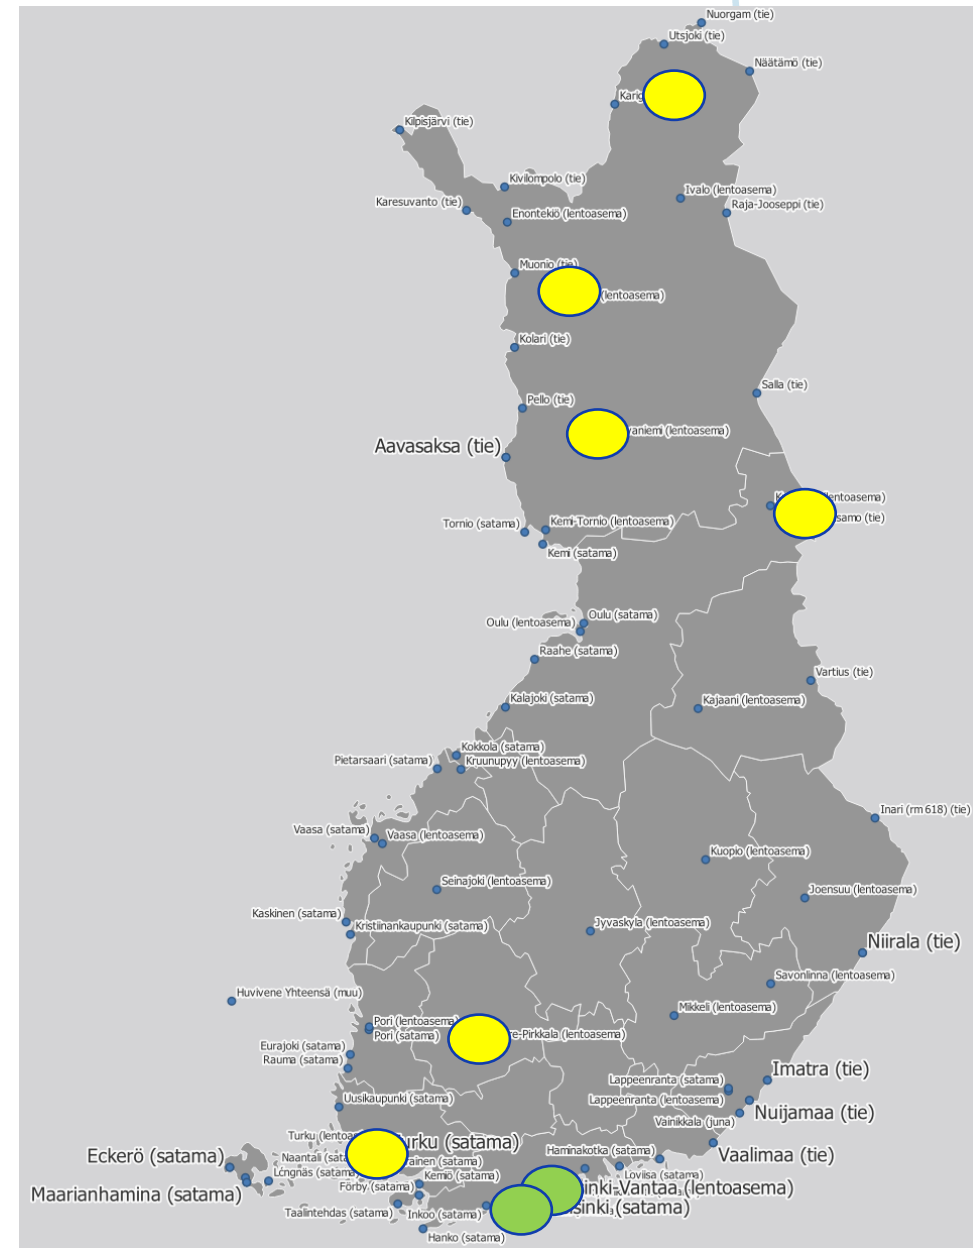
Nuorgam (tie)
Utsjoki (tie)
Näätämö (tie)
Karig
Kilpisjärvi (tie)
Kivilompolo (tie)
Ivalo (lentoasema)
Karesuvanto (tie)
Enontekiö (lentoasema)
Raja-Jooseppi (tie)
Muonio (tie)
(lentoasema)
Kolari (tie)
Salla (tie)
Pello (tie)
vaniemi (lentoasema)
Aavasaksa (tie)
K lentoasema)
samo (tie)
Tornio (satama)
Kemi-Tornio (lentoasema)
Kemi (satama)
Oulu (lentoasema)
Oulu (satama)
Raahe (satama)
Vartius (tie)
Kalajoki (satama)
Kajaani (lentoasema)
Kokkola (satama)
Pietarsaari (satama)
Kruunupyy (lentoasema)
Inari (rm 618) (tie)
Vaasa (satama)
Vaasa (lentoasema)
Kuopio (lentoasema)
Joensuu (lentoasema)
Seinajoki (lentoasema)
Kaskinen (satama)
Kristiinankaupunki (satama)
Jyvaskyla (lentoasema)
Niirala (tie)
Savonlinna (lentoasema)
Huvivene Yhteensä (muu)
Mikkeli (lentoasema)
Pori (lentoasema)
Pori (satama)
re-Pirkkala (lentoasema)
Eurajoki (satama)
Rauma (satama)
Imatra (tie)
Lappeenranta (satama)
Lappeenranta (lentoasema)
Uusikaupunki (satama)
Nuijamaa (tie)
Vainikkala (juna)
Turku (lento
urku (satama)
Vaalimaa (tie)
Haminakotka (satama)
Eckerö (satama)
Naantali (sat
ainen (satama)
Loviisa (satama)
Lngnäs (sata
Kemiö (satama)
inki-Vantaa (lentoasema)
Maarianhamina (satama)
Förby (satama)
sinki (satama)
Taalintehdas (satama)
Inkoo (satama)
Hanko (satama)